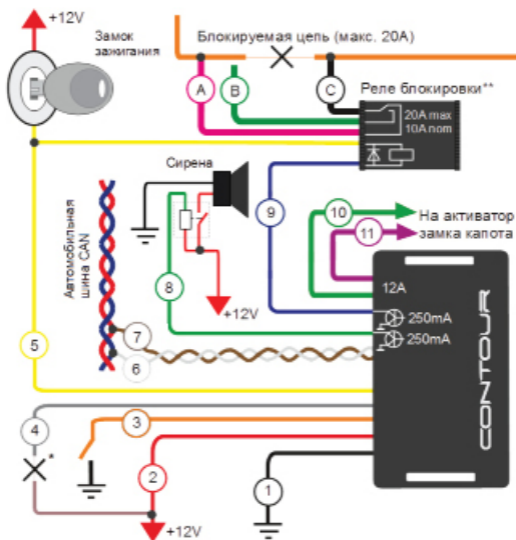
+12V

Замок зажигания

Блокируемая цепь (макс. 20A)

A
B
C

Реле блокировки**

20A max
10A nom

Сирена

Автомобильная шина CAN

9

10
На активатор
11
замка капота

8

+12V

12A

7
250mA
250mA
6

5

CONTOUR

4
3

*

2

1

+12V